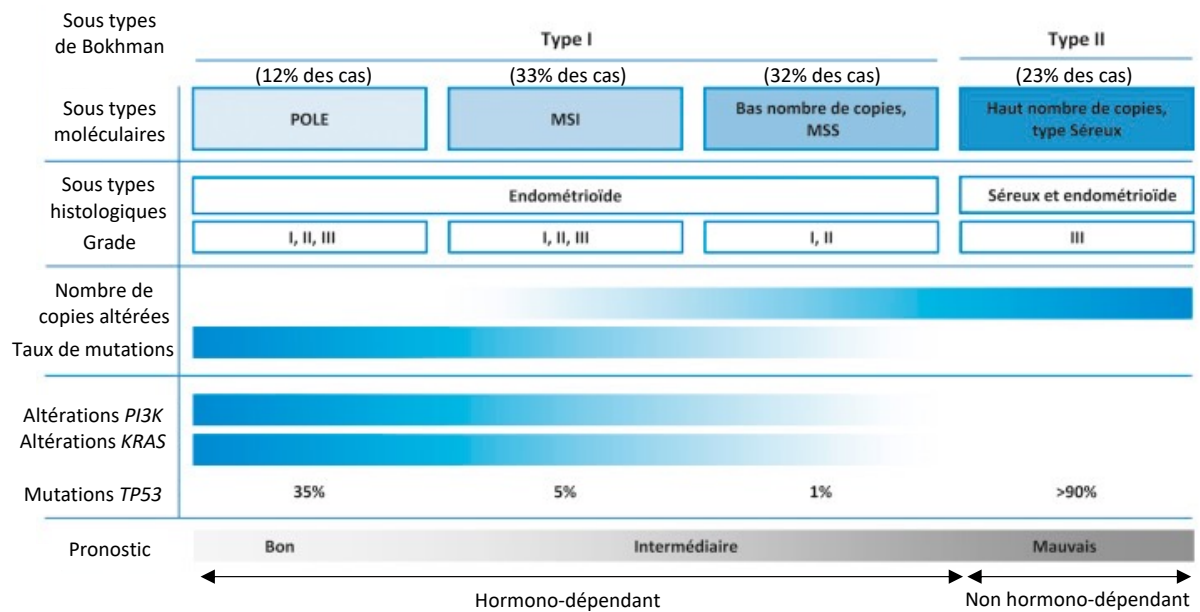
| | Type I | | | Type II |
|---|---|---|---|---|
| Sous types de Bokhman | (12% des cas) | (33% des cas) | (32% des cas) | (23% des cas) |
| Sous types moléculaires | POLE | MSI | Bas nombre de copies, MSS | Haut nombre de copies, type Séreux |
| Sous types histologiques | Endométrioïde | | | Séreux et endométrioïde |
| Grade | I, II, III | I, II, III | I, II | III |
| Nombre de copies altérées | | | | |
| Taux de mutations | | | | |
| Altérations *PI3K* | | | | |
| Altérations *KRAS* | | | | |
| Mutations *TP53* | 35% | 5% | 1% | >90% |
| Pronostic | Bon | Intermédiaire | | Mauvais |

Hormono-dépendant

Non hormono-dépendant